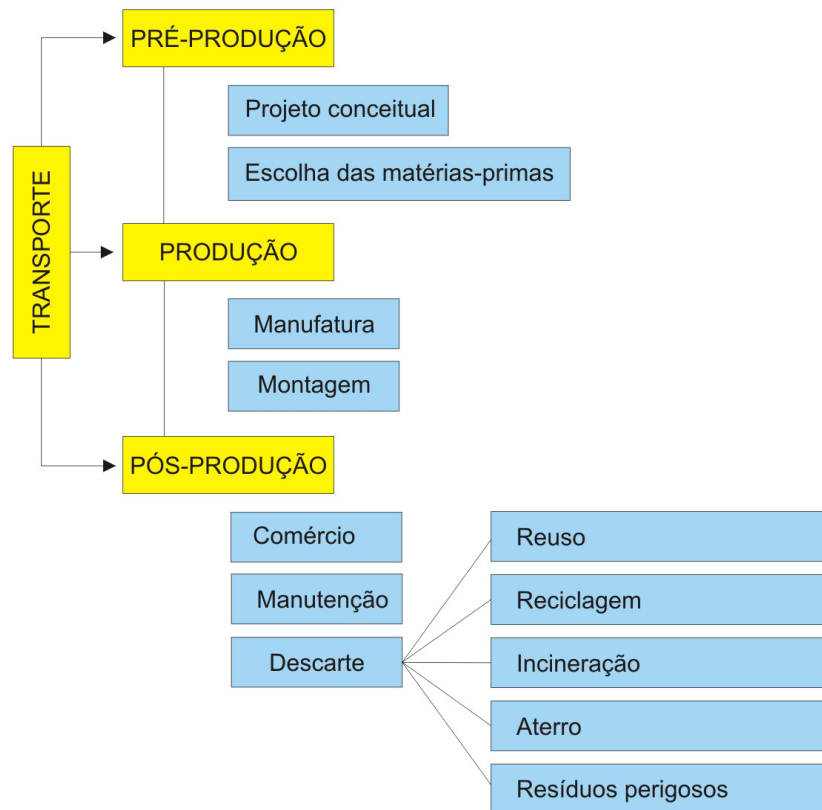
TRANSPORTE

PRÉ-PRODUÇÃO

Projeto conceitual

Escolha das matérias-primas

PRODUÇÃO

Manufatura

Montagem

PÓS-PRODUÇÃO

Comércio

Manutenção

Descarte

Reuso

Reciclagem

Incineração

Aterro

Resíduos perigosos